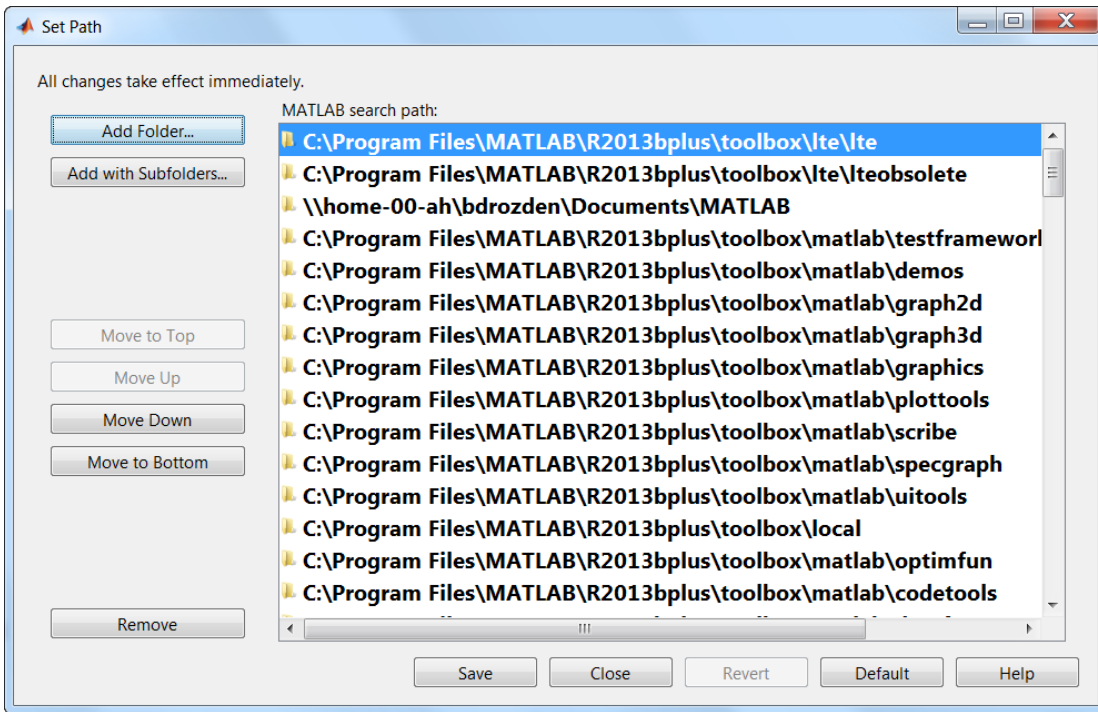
Set Path

All changes take effect immediately.

MATLAB search path:

Add Folder...

Add with Subfolders...

C:\Program Files\MATLAB\R2013bplus\toolbox\lte\lte
C:\Program Files\MATLAB\R2013bplus\toolbox\lte\lteobsolete
\\home-00-ah\bdrozden\Documents\MATLAB
C:\Program Files\MATLAB\R2013bplus\toolbox\matlab\testframeworl
C:\Program Files\MATLAB\R2013bplus\toolbox\matlab\demos
C:\Program Files\MATLAB\R2013bplus\toolbox\matlab\graph2d
C:\Program Files\MATLAB\R2013bplus\toolbox\matlab\graph3d
C:\Program Files\MATLAB\R2013bplus\toolbox\matlab\graphics
C:\Program Files\MATLAB\R2013bplus\toolbox\matlab\plottools
C:\Program Files\MATLAB\R2013bplus\toolbox\matlab\scribe
C:\Program Files\MATLAB\R2013bplus\toolbox\matlab\specgraph
C:\Program Files\MATLAB\R2013bplus\toolbox\matlab\uitools
C:\Program Files\MATLAB\R2013bplus\toolbox\local
C:\Program Files\MATLAB\R2013bplus\toolbox\matlab\optimfun
C:\Program Files\MATLAB\R2013bplus\toolbox\matlab\codetools
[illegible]

Move to Top

Move Up

Move Down

Move to Bottom

Remove

Save

Close

Revert

Default

Help